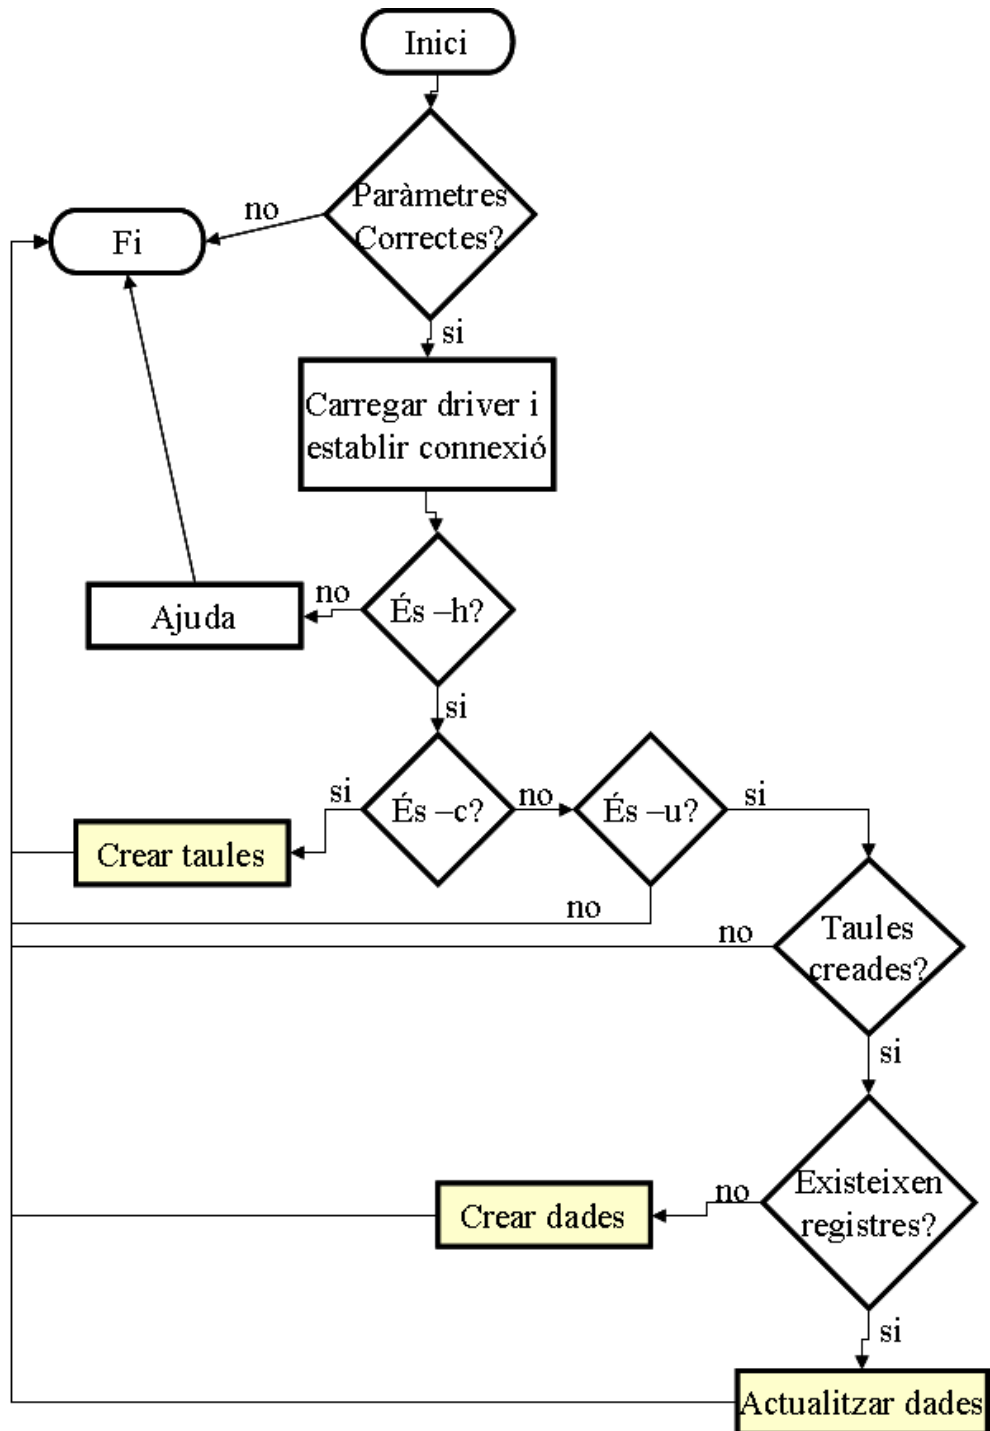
Inici

no

Fi

Paràmetres Correctes?

si

Carregar driver i establir connexió

no

Ajuda

És –h?

si

si

És –c?

no

És –u?

si

Crear taules

no

no

Taules creades?

si

no

Crear dades

Existeixen registres?

si

Actualitzar dades